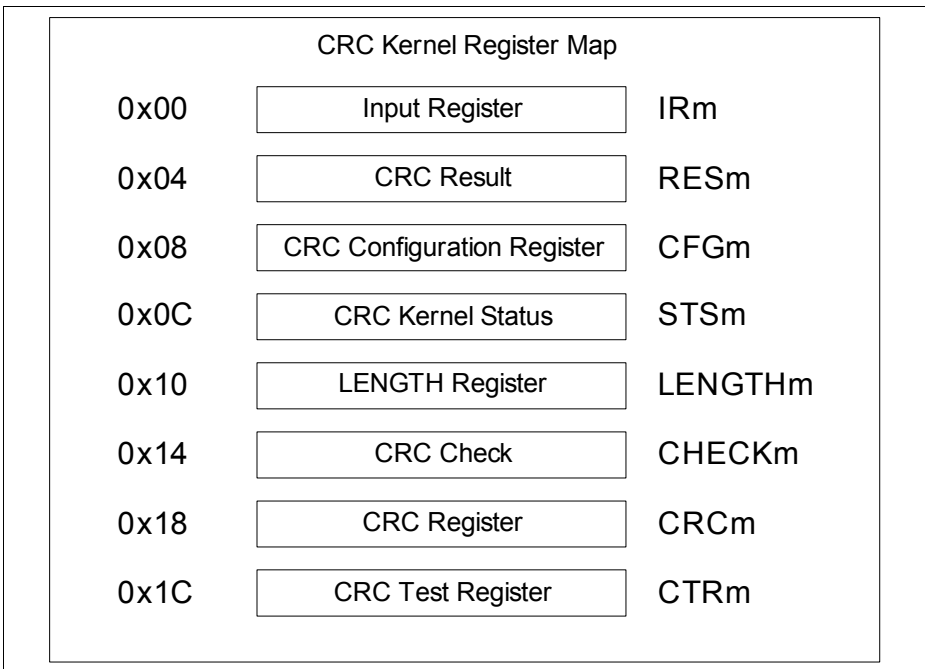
CRC Kernel Register Map

0x00 Input Register IRm

0x04 CRC Result RESm

0x08 CRC Configuration Register CFGm

0x0C CRC Kernel Status STSm

0x10 LENGTH Register LENGTHm

0x14 CRC Check CHECKm

0x18 CRC Register CRCm

0x1C CRC Test Register CTRm